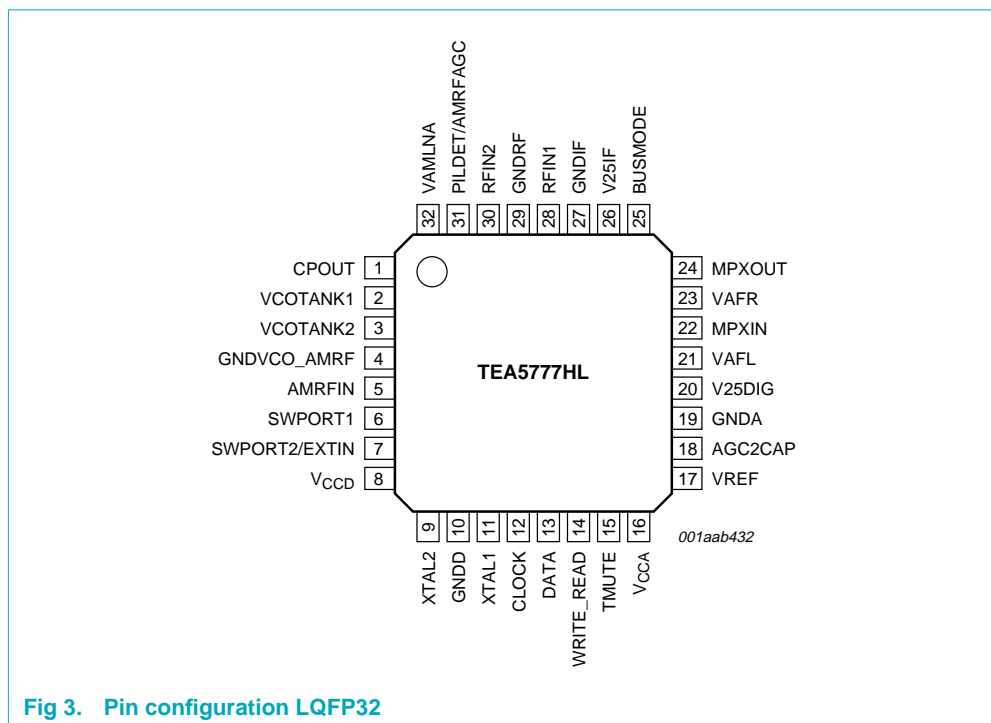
VAMLNA 32
PILDET/AMRFAGC 31
RFIN2 30
GNDRF 29
RFIN1 28
GNDIF 27
V25IF 26
BUSMODE 25

CPOUT 1
VCOTANK1 2
VCOTANK2 3
GNDVCO_AMRF 4
AMRFIN 5
SWPORT1 6
SWPORT2/EXTIN 7
$V_{CCD}$ 8

TEA5777HL

24 MPXOUT
23 VAFR
22 MPXIN
21 VAFL
20 V25DIG
19 GNDA
18 AGC2CAP
17 VREF

9 XTAL2
10 GNDD
11 XTAL1
12 CLOCK
13 DATA
14 WRITE_READ
15 TMUTE
16 $V_{CCA}$

001aab432

Fig 3. Pin configuration LQFP32